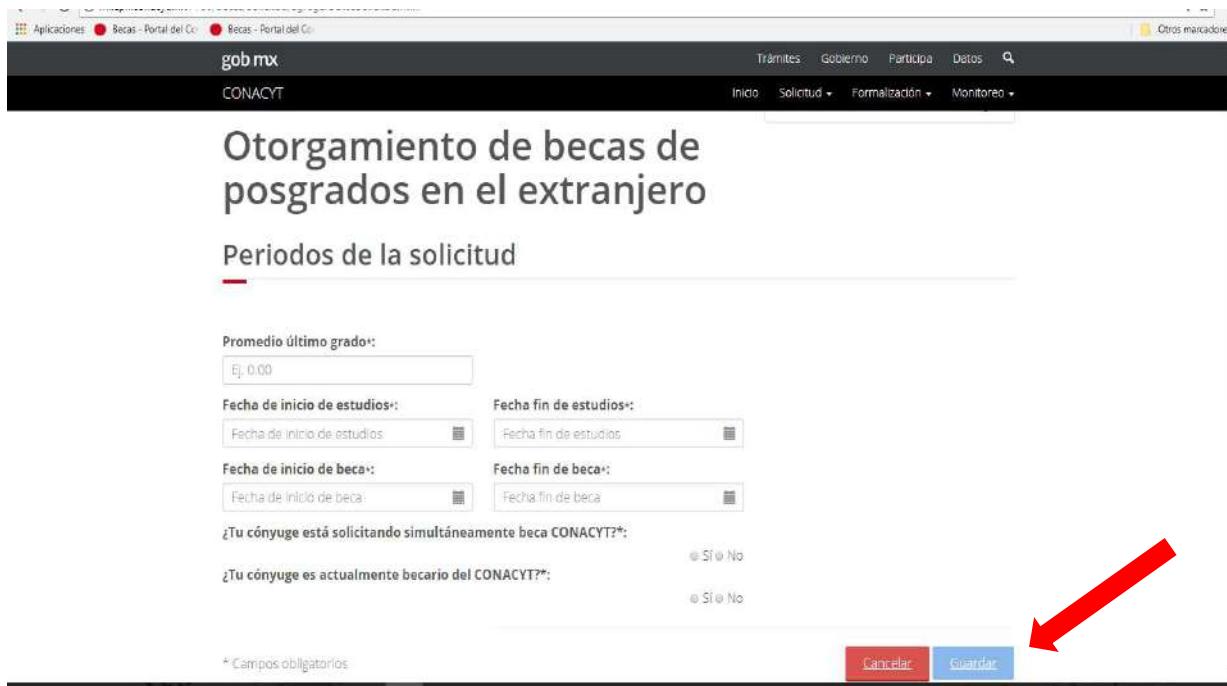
Aplicaciones Becas - Portal del Co Becas - Portal del Co Otros marcadore

gob mx Trámites Gobierno Participa Datos

CONACYT Inicio Solicitud Formalización Monitoreo

Otorgamiento de becas de posgrados en el extranjero

Periodos de la solicitud

Promedio último grado*:

Ej. 0.00

Fecha de inicio de estudios*:

Fecha de inicio de estudios

Fecha fin de estudios*:

Fecha fin de estudios

Fecha de inicio de beca*:

Fecha de inicio de beca

Fecha fin de beca*:

Fecha fin de beca

¿Tu cónyuge está solicitando simultáneamente beca CONACYT?*:

Sí No

¿Tu cónyuge es actualmente becario del CONACYT?*:

Sí No

* Campos obligatorios

Cancelar Guardar